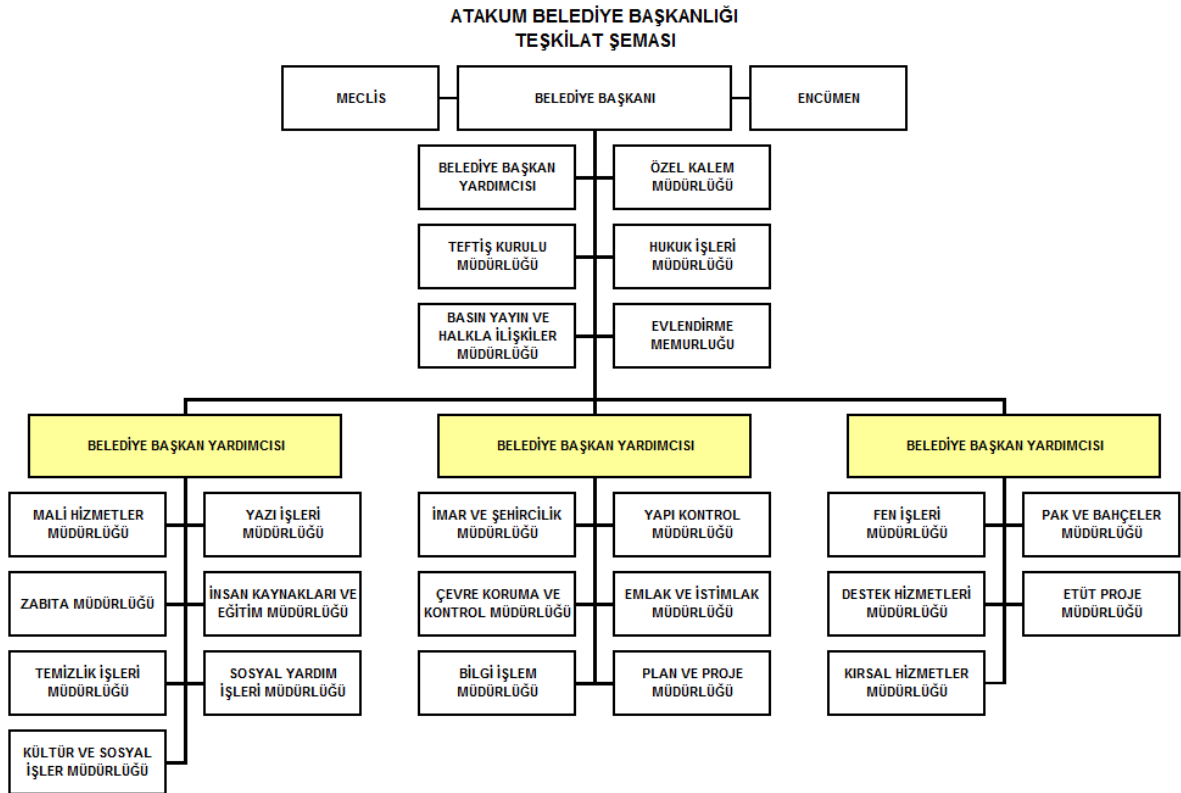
ATAKUM BELEDİYE BAŞKANLIĞI
TEŞKİLAT ŞEMASI

MECLİS

BELEDİYE BAŞKANI

ENCÜMEN

BELEDİYE BAŞKAN YARDIMCISI

ÖZEL KALEM MÜDÜRLÜĞÜ

TEFTİŞ KURULU MÜDÜRLÜĞÜ

HUKUK İŞLERİ MÜDÜRLÜĞÜ

BASIN YAYIN VE HALKLA İLİŞKİLER MÜDÜRLÜĞÜ

EVLENDİRME MEMURLUĞU

BELEDİYE BAŞKAN YARDIMCISI

MALİ HİZMETLER MÜDÜRLÜĞÜ

YAZI İŞLERİ MÜDÜRLÜĞÜ

ZABITA MÜDÜRLÜĞÜ

İNSAN KAYNAKLARI VE EĞİTİM MÜDÜRLÜĞÜ

TEMİZLİK İŞLERİ MÜDÜRLÜĞÜ

SOSYAL YARDIM İŞLERİ MÜDÜRLÜĞÜ

KÜLTÜR VE SOSYAL İŞLER MÜDÜRLÜĞÜ

BELEDİYE BAŞKAN YARDIMCISI

İMAR VE ŞEHİRCİLİK MÜDÜRLÜĞÜ

YAPI KONTROL MÜDÜRLÜĞÜ

ÇEVRE KORUMA VE KONTROL MÜDÜRLÜĞÜ

EMLAK VE İSTİMLAK MÜDÜRLÜĞÜ

BİLGİ İŞLEM MÜDÜRLÜĞÜ

PLAN VE PROJE MÜDÜRLÜĞÜ

BELEDİYE BAŞKAN YARDIMCISI

FEN İŞLERİ MÜDÜRLÜĞÜ

PAK VE BAHÇELER MÜDÜRLÜĞÜ

DESTEK HİZMETLERİ MÜDÜRLÜĞÜ

ETÜT PROJE MÜDÜRLÜĞÜ

KIRSAL HİZMETLER MÜDÜRLÜĞÜ